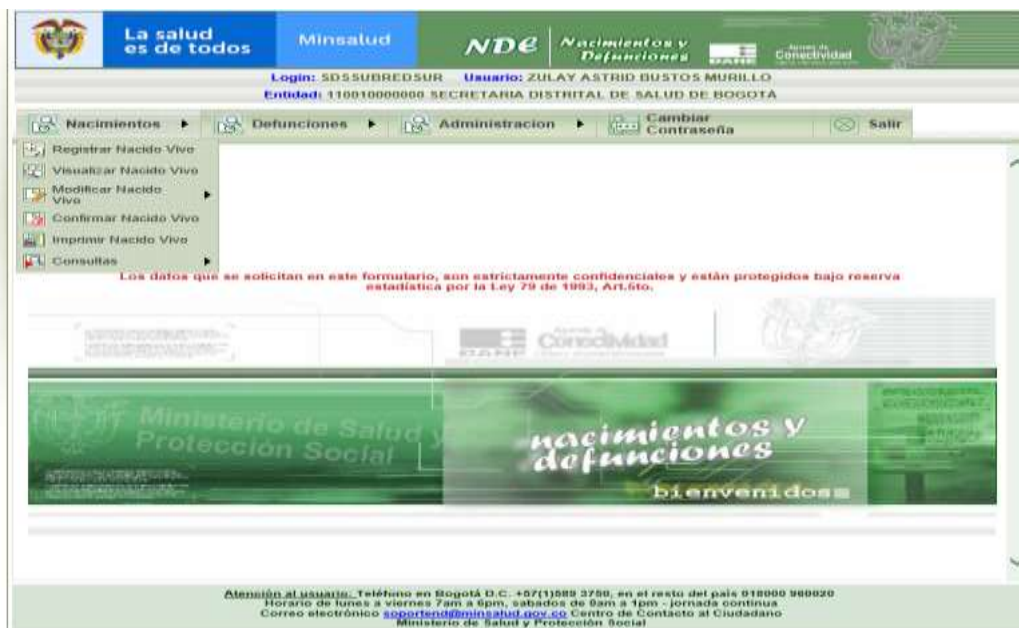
La salud es de todos

Minsalud

NDE Nacimientos y Defunciones

DANE

Agencia de Conectividad

Login: SDSSUBREDSUR Usuario: ZULAY ASTRID BUSTOS MURILLO

Entidad: 110010000000 SECRETARIA DISTRITAL DE SALUD DE BOGOTÁ

Nacimientos ▸ Defunciones ▸ Administracion ▸ Cambiar Contraseña Salir

Registrar Nacido Vivo
Visualizar Nacido Vivo
Modificar Nacido Vivo ▸
Confirmar Nacido Vivo
Imprimir Nacido Vivo
Consultas ▸

Los datos que se solicitan en este formulario, son estrictamente confidenciales y están protegidos bajo reserva estadística por la Ley 79 de 1993, Art.5to.

DANE Conectividad

Ministerio de Salud y Protección Social

nacimientos y defunciones

bienvenidos

Atención al usuario: Teléfono en Bogotá D.C. +57(1)589 3750, en el resto del país 018000 960020
Horario de lunes a viernes 7am a 6pm, sabados de 8am a 1pm - jornada continua
Correo electrónico soportend@minsalud.gov.co Centro de Contacto al Ciudadano
Ministerio de Salud y Protección Social